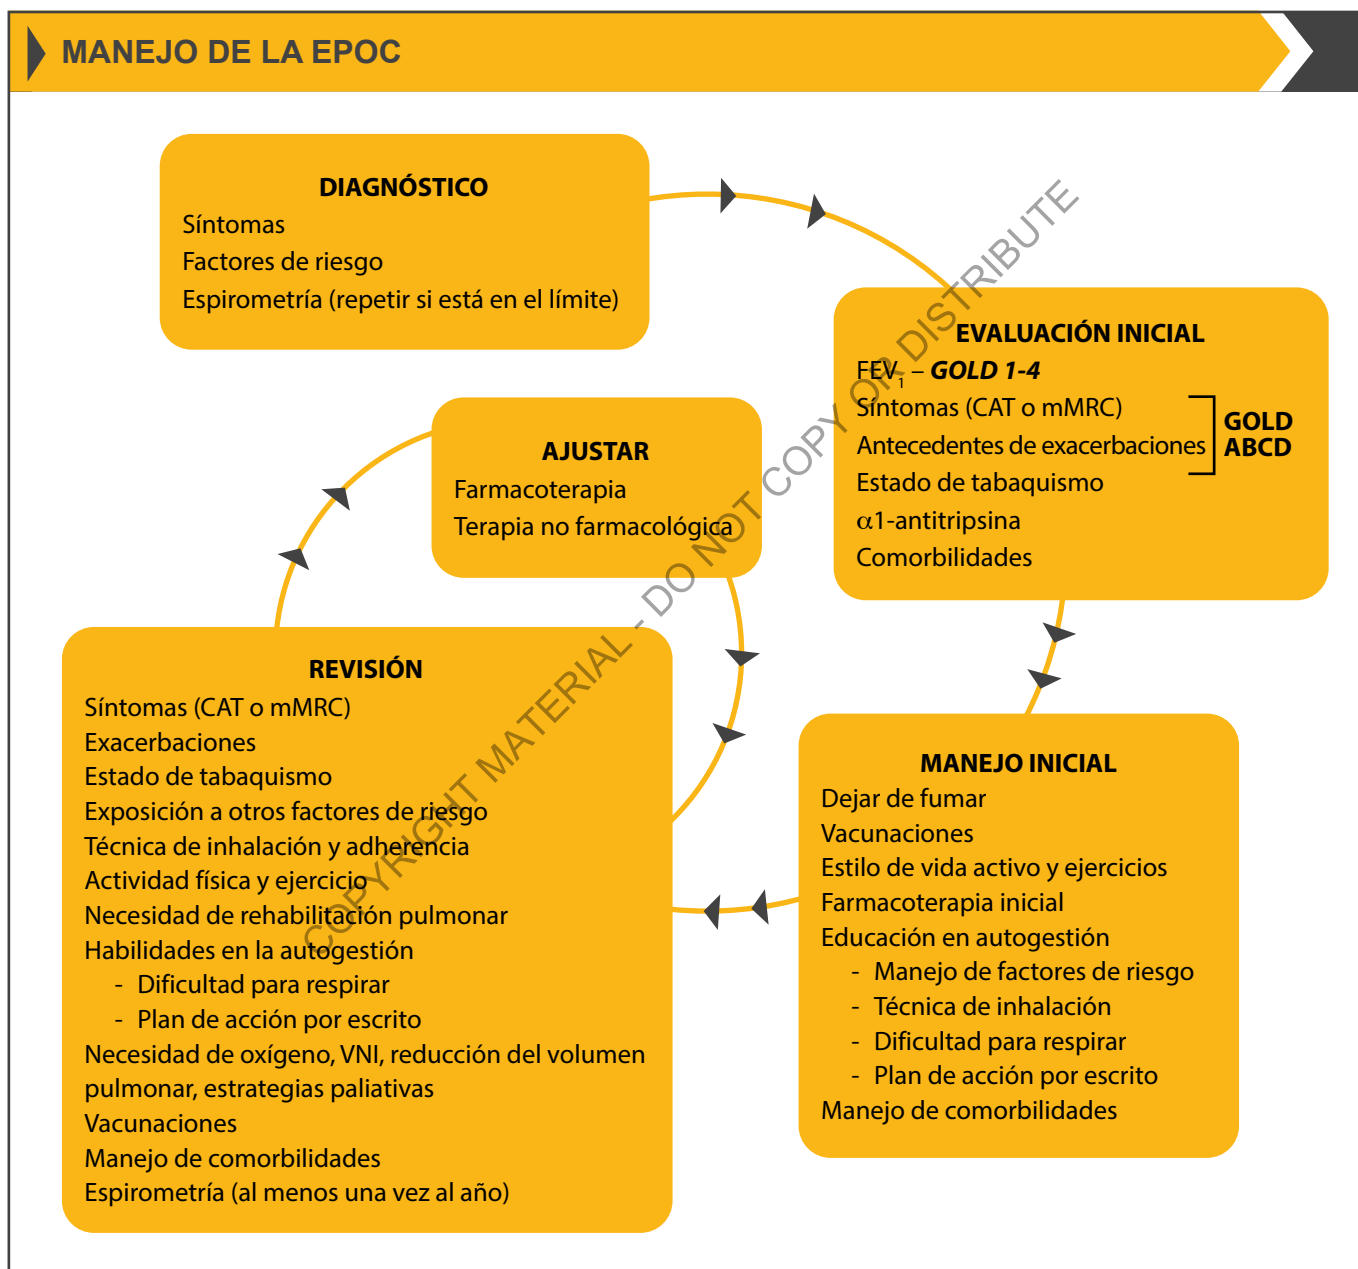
MANEJO DE LA EPOC

DIAGNÓSTICO
Síntomas
Factores de riesgo
Espirometría (repetir si está en el límite)

EVALUACIÓN INICIAL
$FEV_1$ – GOLD 1-4
Síntomas (CAT o mMRC)
Antecedentes de exacerbaciones
GOLD ABCD
Estado de tabaquismo
α1-antitripsina
Comorbilidades

AJUSTAR
Farmacoterapia
Terapia no farmacológica

MANEJO INICIAL
Dejar de fumar
Vacunaciones
Estilo de vida activo y ejercicios
Farmacoterapia inicial
Educación en autogestión
- Manejo de factores de riesgo
- Técnica de inhalación
- Dificultad para respirar
- Plan de acción por escrito
Manejo de comorbilidades

REVISIÓN
Síntomas (CAT o mMRC)
Exacerbaciones
Estado de tabaquismo
Exposición a otros factores de riesgo
Técnica de inhalación y adherencia
Actividad física y ejercicio
Necesidad de rehabilitación pulmonar
Habilidades en la autogestión
- Dificultad para respirar
- Plan de acción por escrito
Necesidad de oxígeno, VNI, reducción del volumen pulmonar, estrategias paliativas
Vacunaciones
Manejo de comorbilidades
Espirometría (al menos una vez al año)

COPYRIGHT MATERIAL - DO NOT COPY OR DISTRIBUTE